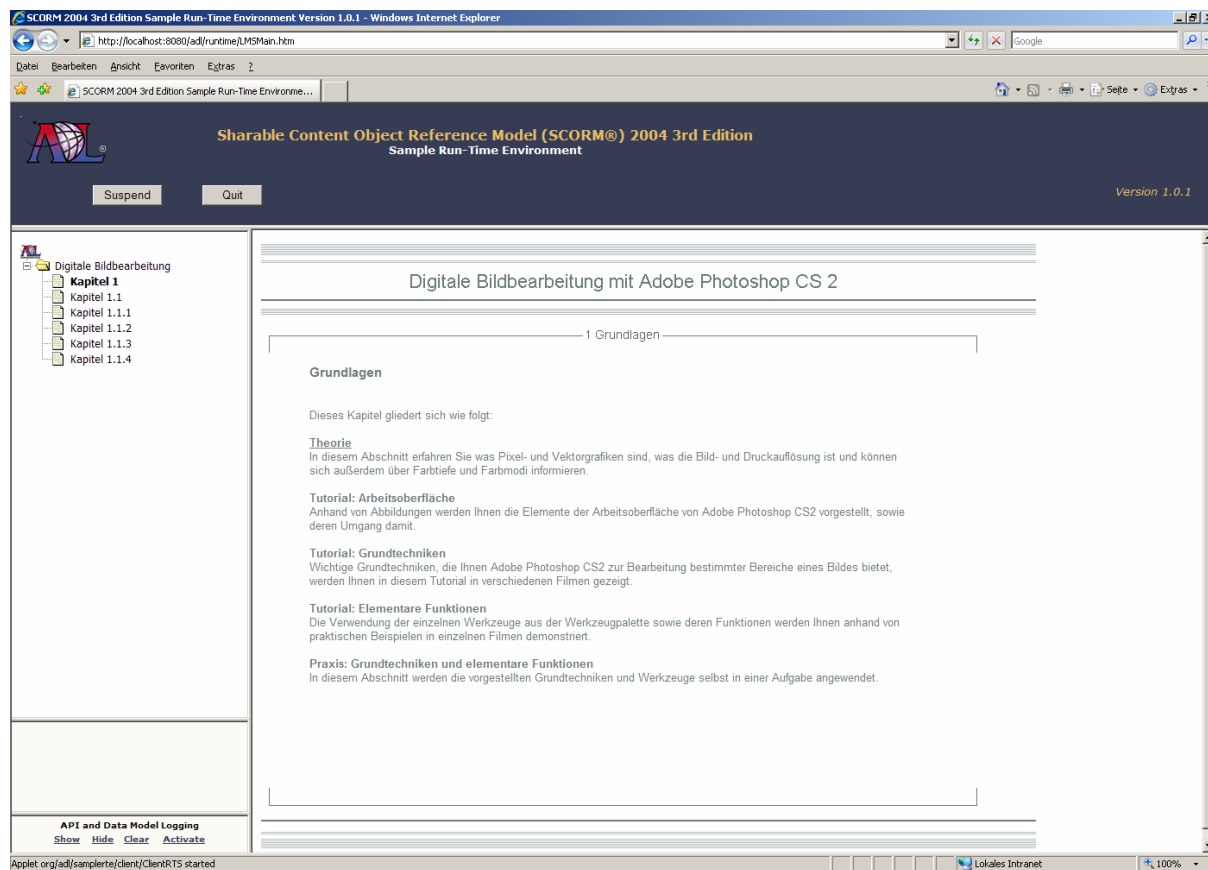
SCORM 2004 3rd Edition Sample Run-Time Environment Version 1.0.1 - Windows Internet Explorer

http://localhost:8080/adl/runtime/LMSMain.htm

Google

Datei Bearbeiten Ansicht Favoriten Extras ?

SCORM 2004 3rd Edition Sample Run-Time Environme...

Seite Extras

Sharable Content Object Reference Model (SCORM®) 2004 3rd Edition
Sample Run-Time Environment

Suspend Quit

Version 1.0.1

Digitale Bildbearbeitung
Kapitel 1
Kapitel 1.1
Kapitel 1.1.1
Kapitel 1.1.2
Kapitel 1.1.3
Kapitel 1.1.4

Digitale Bildbearbeitung mit Adobe Photoshop CS 2

1 Grundlagen

Grundlagen

Dieses Kapitel gliedert sich wie folgt:

Theorie
In diesem Abschnitt erfahren Sie was Pixel- und Vektorgrafiken sind, was die Bild- und Druckauflösung ist und können sich außerdem über Farbtiefe und Farbmodi informieren.

Tutorial: Arbeitsoberfläche
Anhand von Abbildungen werden Ihnen die Elemente der Arbeitsoberfläche von Adobe Photoshop CS2 vorgestellt, sowie deren Umgang damit.

Tutorial: Grundtechniken
Wichtige Grundtechniken, die Ihnen Adobe Photoshop CS2 zur Bearbeitung bestimmter Bereiche eines Bildes bietet, werden Ihnen in diesem Tutorial in verschiedenen Filmen gezeigt.

Tutorial: Elementare Funktionen
Die Verwendung der einzelnen Werkzeuge aus der Werkzeugpalette sowie deren Funktionen werden Ihnen anhand von praktischen Beispielen in einzelnen Filmen demonstriert.

Praxis: Grundtechniken und elementare Funktionen
In diesem Abschnitt werden die vorgestellten Grundtechniken und Werkzeuge selbst in einer Aufgabe angewendet.

API and Data Model Logging
Show Hide Clear Activate

Applet org/adl/samplerte/client/ClientRTS started

Lokales Intranet

100%